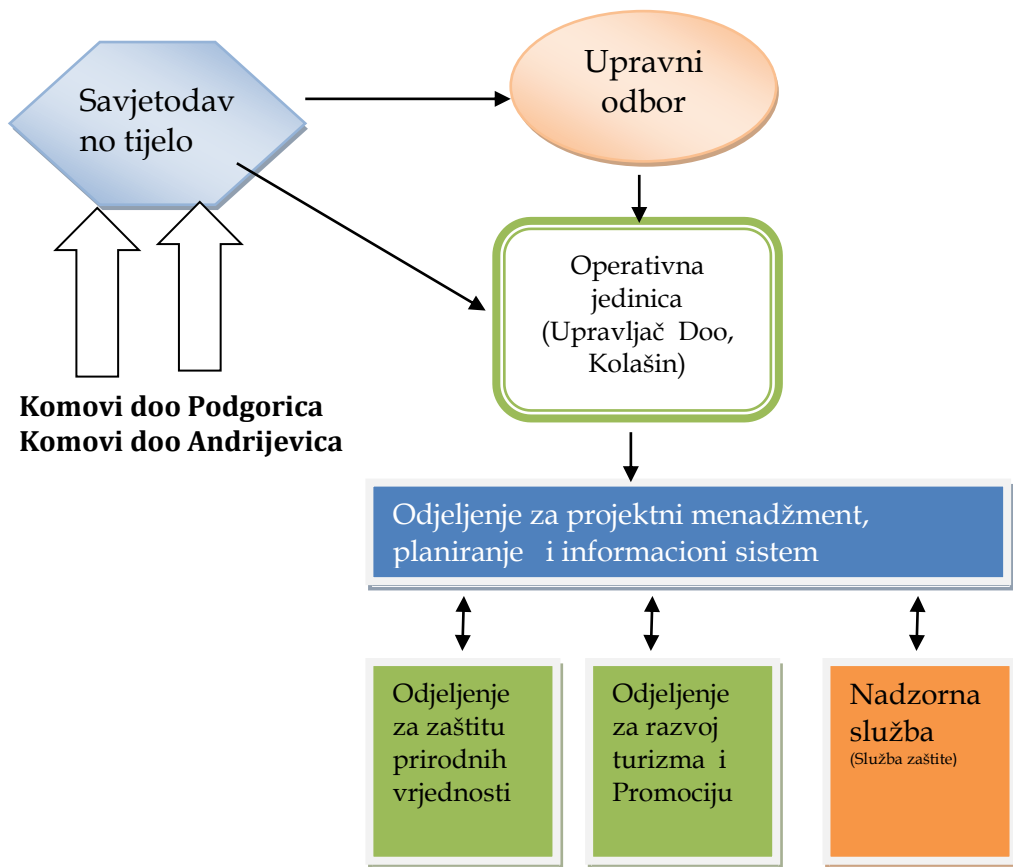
Savjetodav no tijelo

Upravni odbor

Operativna jedinica (Upravljač Doo, Kolašin)

Komovi doo Podgorica
Komovi doo Andrijevica

Odjeljenje za projektni menadžment, planiranje i informacioni sistem

Odjeljenje za zaštitu prirodnih vrjednosti

Odjeljenje za razvoj turizma i Promociju

Nadzorna služba
(Služba zaštite)